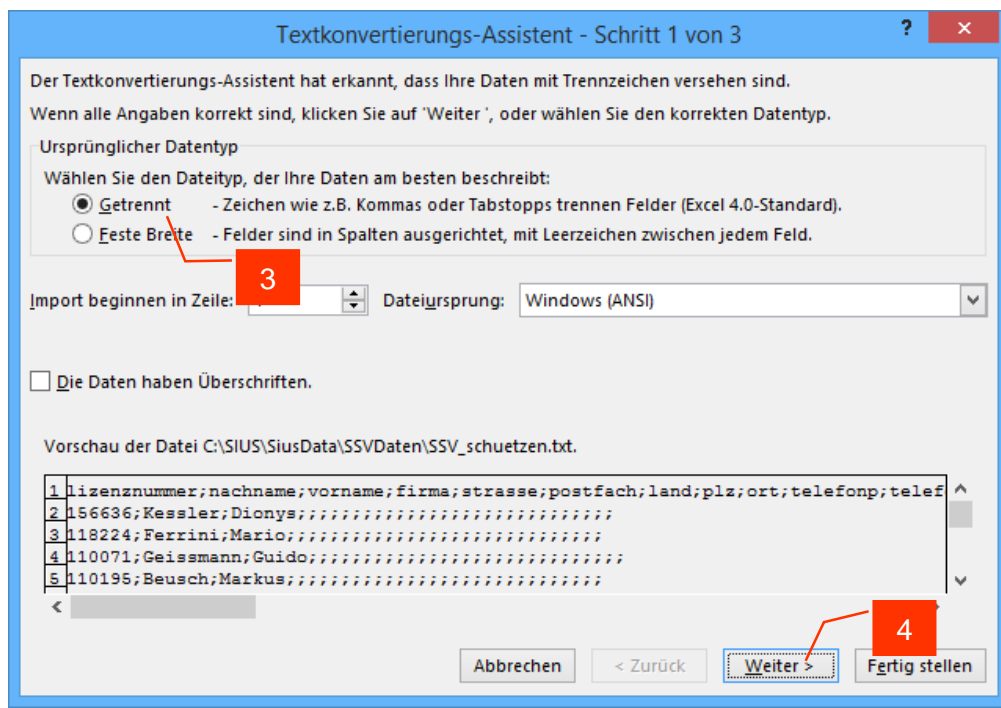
Textkonvertierungs-Assistent - Schritt 1 von 3

?

Der Textkonvertierungs-Assistent hat erkannt, dass Ihre Daten mit Trennzeichen versehen sind.

Wenn alle Angaben korrekt sind, klicken Sie auf 'Weiter ', oder wählen Sie den korrekten Datentyp.

Ursprünglicher Datentyp

Wählen Sie den Dateityp, der Ihre Daten am besten beschreibt:

Getrennt - Zeichen wie z.B. Kommas oder Tabstopps trennen Felder (Excel 4.0-Standard).

Feste Breite - Felder sind in Spalten ausgerichtet, mit Leerzeichen zwischen jedem Feld.

3

Import beginnen in Zeile:

Dateiursprung: Windows (ANSI)

Die Daten haben Überschriften.

Vorschau der Datei C:\SIUS\SiusData\SSVDaten\SSV_schuetzen.txt.

1 lizenznummer;nachname;vorname;firma;strasse;postfach;land;plz;ort;telefonp;telef
2 156636;Kessler;Dionys;;;;;;;;;;;;;;;;;;;;;;;;;;;;
3 118224;Ferrini;Mario;;;;;;;;;;;;;;;;;;;;;;;;;;;;
4 110071;Geissmann;Guido;;;;;;;;;;;;;;;;;;;;;;;;;;;;
5 110195;Beusch;Markus;;;;;;;;;;;;;;;;;;;;;;;;;;;;

4

Abbrechen

< Zurück

Weiter >

Fertig stellen